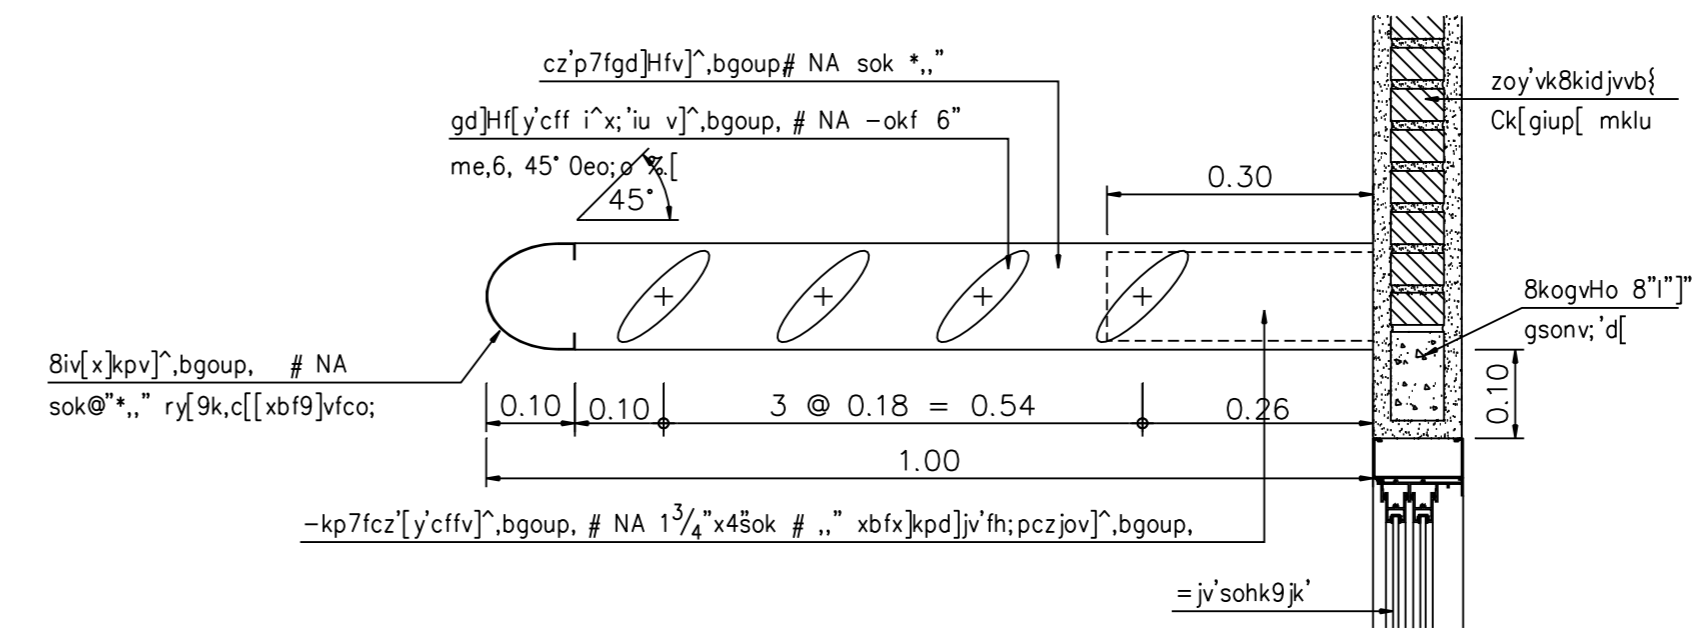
cz'p7fgd]Hfv]^,bgoup# NA sok *,,"

gd]Hf[y'cff i^x;'iu v]^,bgoup, # NA -okf 6"

me,6, 45° 0eo;o %.[

45°

0.30

zoy'vk8kidjvvb{

Ck[giup[ mklu

8kogvHo 8"l"]"

gsonv;'d[

8iv[x]kpv]^,bgoup, # NA

sok@"*,," ry[9k,c[[xbf9]vfco;

0.10

0.10

3 @ 0.18 = 0.54

0.26

0.10

1.00

-kp7fcz'[y'cffv]^,bgoup, # NA $1\frac{3}{4}$"x4"sok # ,," xbfx]kpd]jv'fh;pczjov]^,bgoup,

=jv'sohk9jk'